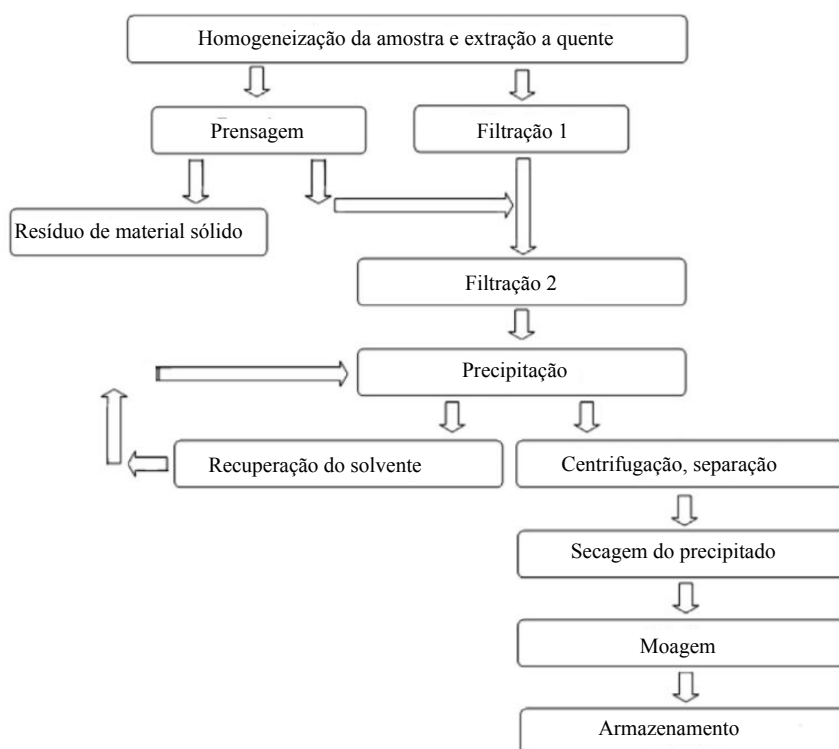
Homogeneização da amostra e extração a quente

Prensagem

Filtração 1

Resíduo de material sólido

Filtração 2

Precipitação

Recuperação do solvente

Centrifugação, separação

Secagem do precipitado

Moagem

Armazenamento